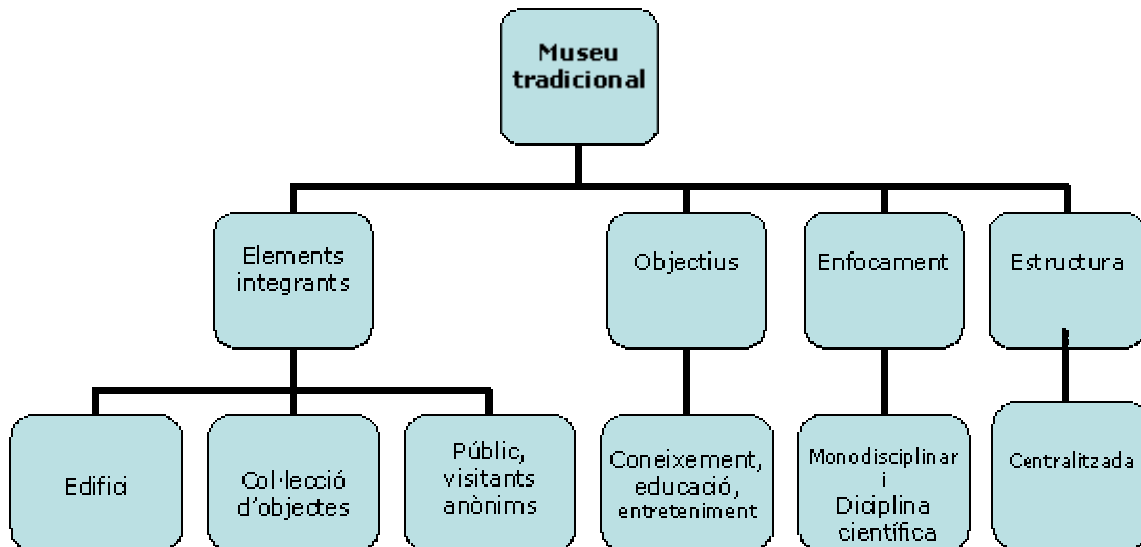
Museu tradicional

Elements integrants

Edifici

Col·lecció d'objectes

Públic, visitants anònims

Objectius

Coneixement, educació, entreteniment

Enfocament

Monodisciplinar i Diciplina científica

Estructura

Centralitzada